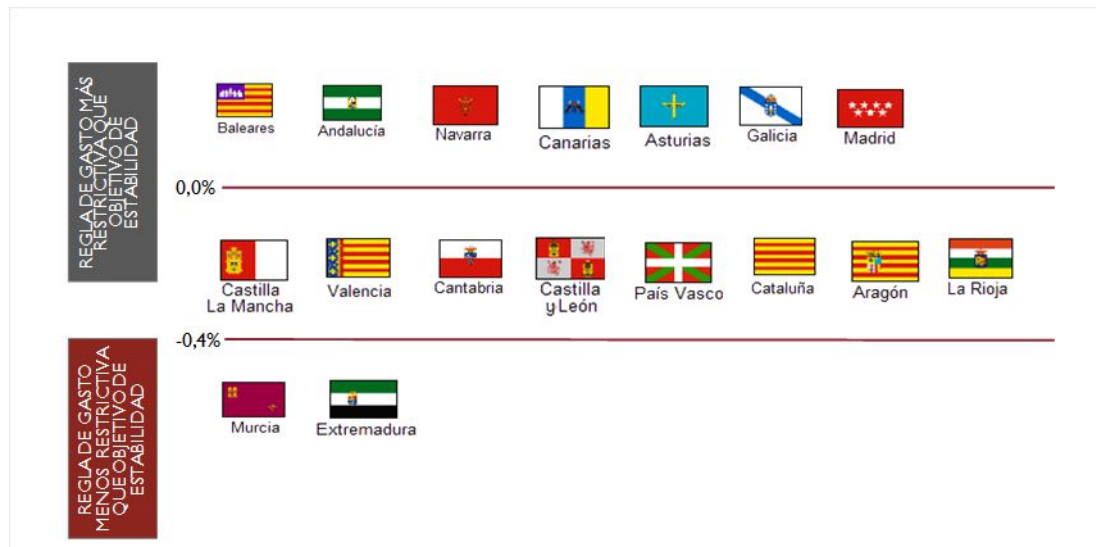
REGLA DE GASTO MÁS RESTRICTIVA QUE OBJETIVO DE ESTABILIDAD

Baleares
Andalucía
Navarra
Canarias
Asturias
Galicia
Madrid

0,0%

Castilla La Mancha
Valencia
Cantabria
Castilla y León
País Vasco
Cataluña
Aragón
La Rioja

-0,4%

REGLA DE GASTO MENOS RESTRICTIVA QUE OBJETIVO DE ESTABILIDAD

Murcia
Extremadura